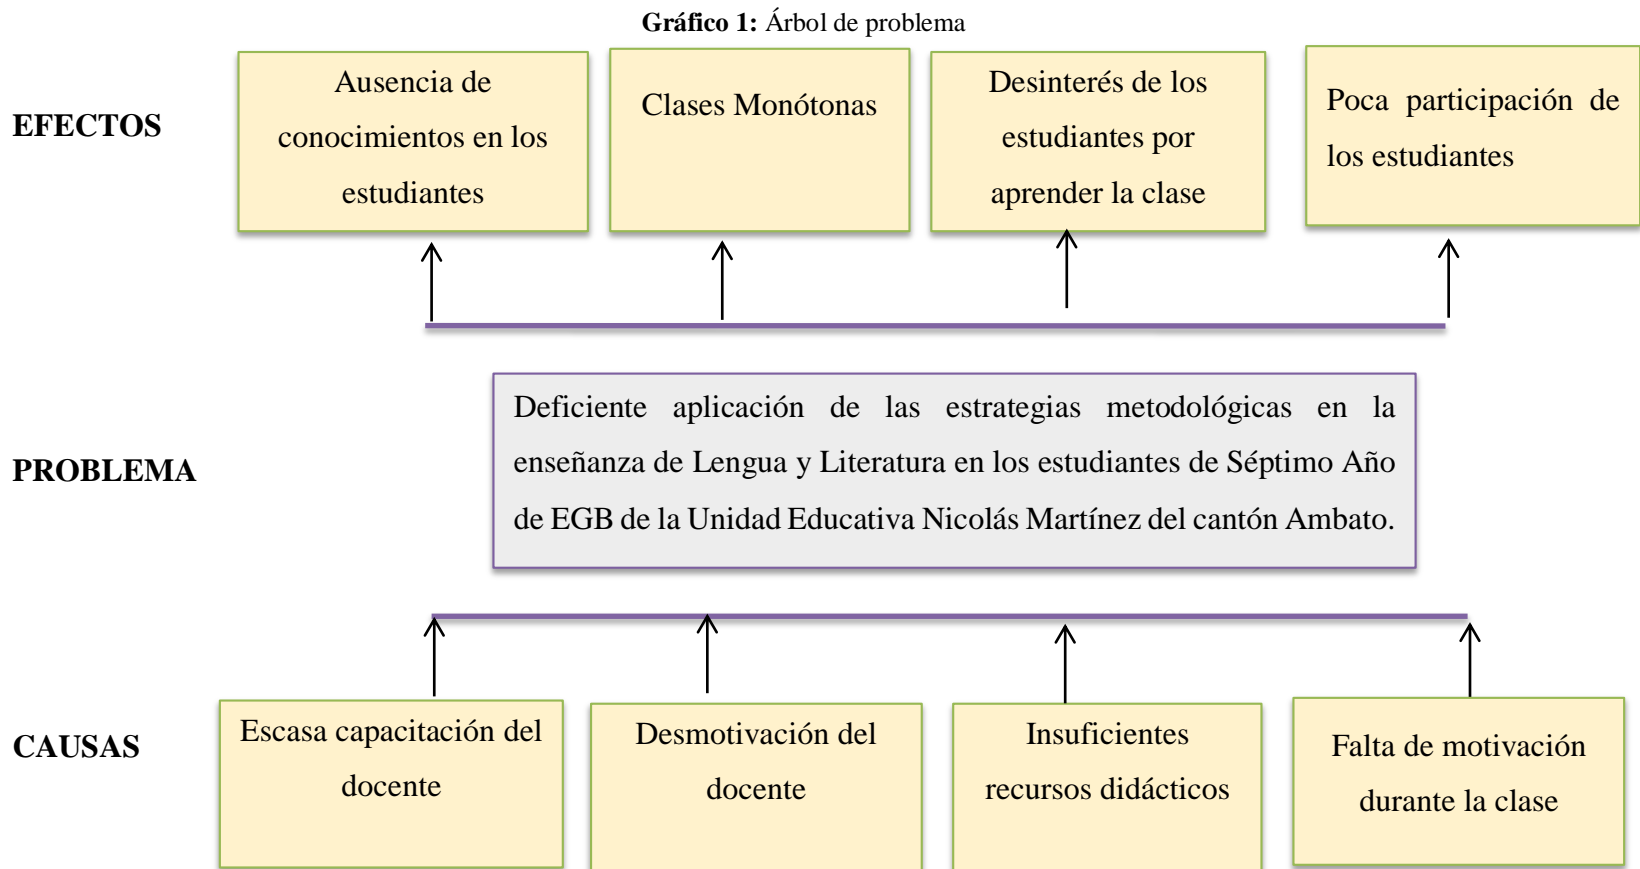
**Gráfico 1:** Árbol de problema

EFECTOS

Ausencia de conocimientos en los estudiantes

Clases Monótonas

Desinterés de los estudiantes por aprender la clase

Poca participación de los estudiantes

PROBLEMA

Deficiente aplicación de las estrategias metodológicas en la enseñanza de Lengua y Literatura en los estudiantes de Séptimo Año de EGB de la Unidad Educativa Nicolás Martínez del cantón Ambato.

CAUSAS

Escasa capacitación del docente

Desmotivación del docente

Insuficientes recursos didácticos

Falta de motivación durante la clase